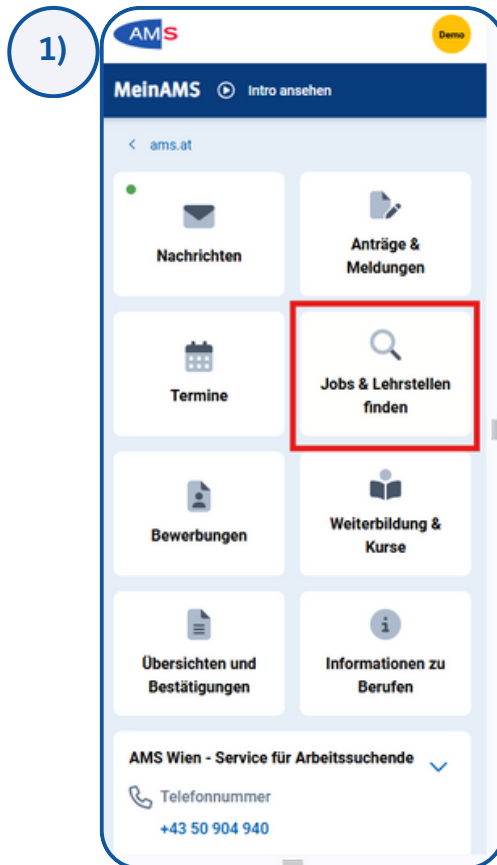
1)

AMS

Demo

MeinAMS Intro ansehen

< ams.at

Nachrichten

Anträge & Meldungen

Termine

Jobs & Lehrstellen finden

Bewerbungen

Weiterbildung & Kurse

Übersichten und Bestätigungen

Informationen zu Berufen

AMS Wien - Service für Arbeitssuchende

Telefonnummer

+43 50 904 940